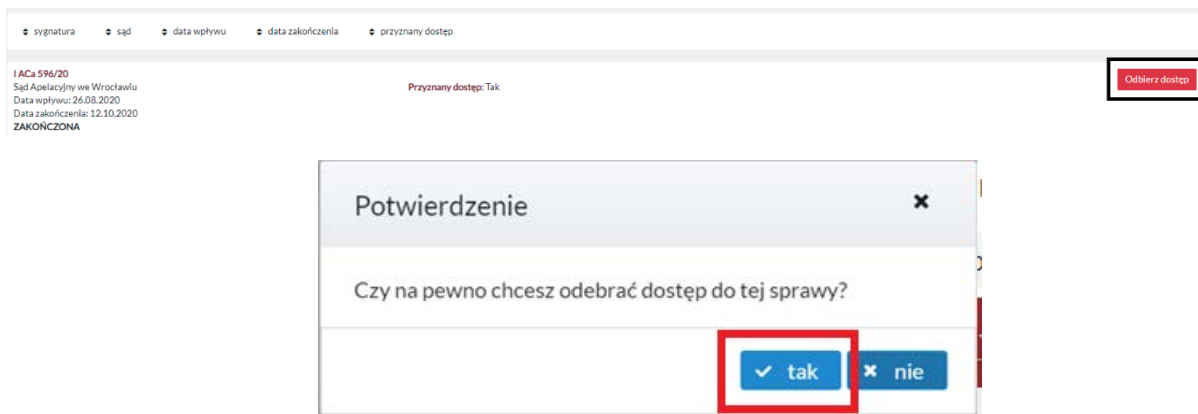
sygnatura | sąd | data wpływu | data zakończenia | przyznany dostęp

I ACa 596/20
Sąd Apelacyjny we Wrocławiu
Data wpływu: 26.08.2020
Data zakończenia: 12.10.2020
ZAKOŃCZONA

Przyznany dostęp: Tak

Odbierz dostęp

Potwierdzenie

Czy na pewno chcesz odebrać dostęp do tej sprawy?

tak

nie